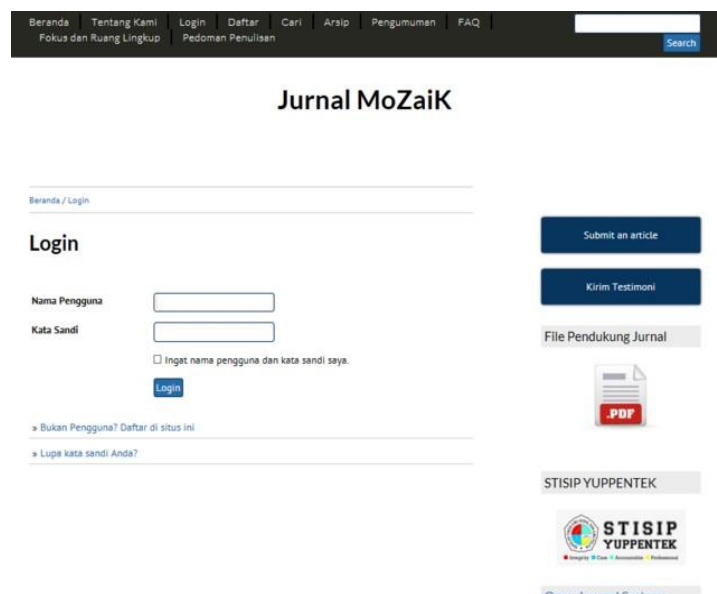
Beranda | Tentang Kami | Login | Daftar | Cari | Arsip | Pengumuman | FAQ | Fokus dan Ruang Lingkup | Pedoman Penulisan

Search

Jurnal MoZaiK

Beranda / Login

Login

Nama Pengguna

Kata Sandi

☐ Ingat nama pengguna dan kata sandi saya.

Login

» Bukan Pengguna? Daftar di situs ini

» Lupa kata sandi Anda?

Submit an article

Kirim Testimoni

File Pendukung Jurnal

.PDF

STISIP YUPPENTEK

STISIP YUPPENTEK

Integrity Care Accountable Professional

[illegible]